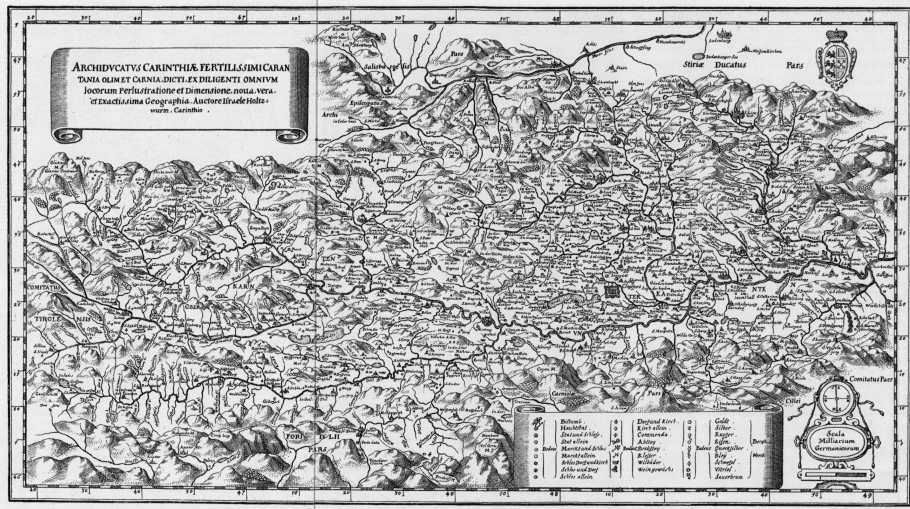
ARCHIDVCATVS CARINTHIÆ FERTILISSIMI CARANTANIA OLIM ET CARNIA DICTI, EX DILIGENTI OMNIUM locorum Perlustratione et Dimensione noua, vera et Exactissima Geographia. Auctore Israele Holtzwurm Carinthio.

Salisburgensis

Pars

Epilogus

Arch

Stiriæ Ducatus Pars

COMITATUS

TIROLIS

KARN

TER

NTE

FORI IVLII

PARS

Carniolæ

Pars

Comitatus Pars

Cilley

Scala Milliarium Germanicorum

| | Bistumb | | Dorfund Kirch | | Gold |
|---|---|---|---|---|---|
| | Hauptst. | | Kirch allein | | Silber |
| | Statt und Schloss | | Commenda | | Kupfer |
| | Statt allein | | Abbtey | | Eysen |
| | Marckt und Schloss | | Kloster | | Quecksilber |
| | Marckt allein | | Bildstock | | Bley |
| | Schloss Dorf und Kirch | | Wildbäder | | Schwefel |
| | Schloss und Dorf | | Weingewächs | | Vitriol |
| | Schloss allein | | | | Sauerbrun |

47

46

45